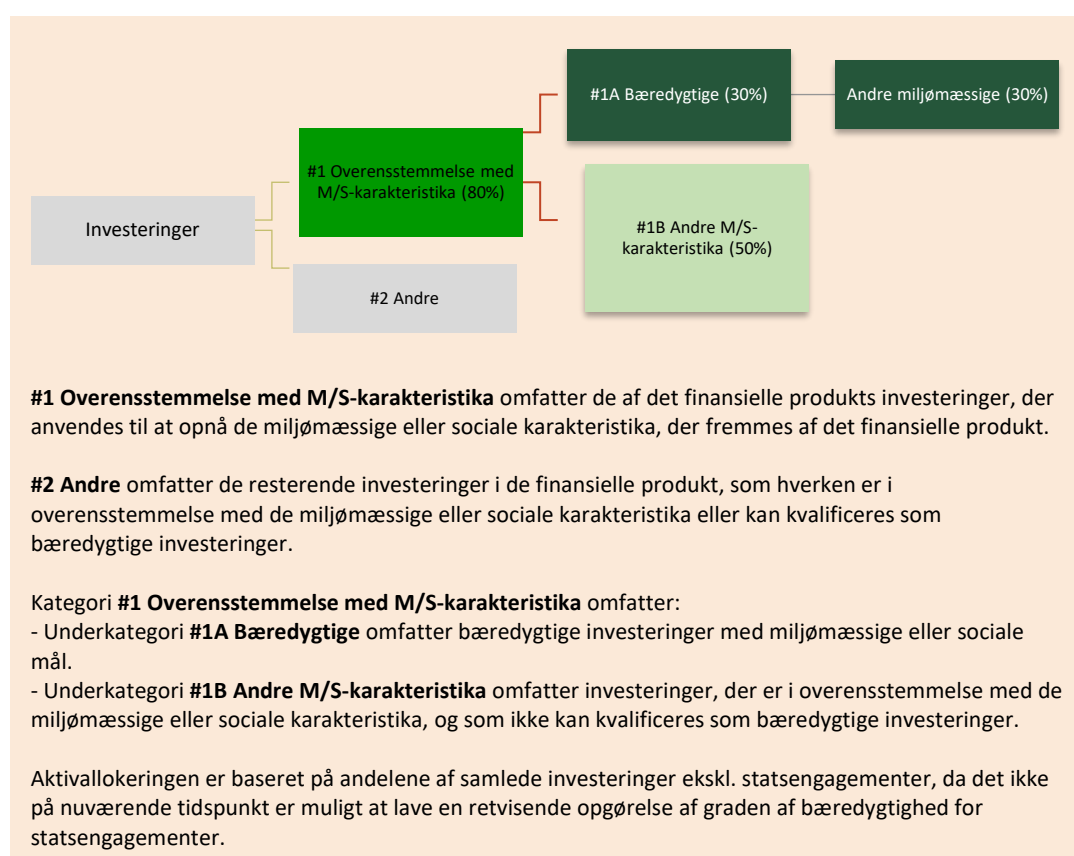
Investeringer

#1 Overensstemmelse med M/S-karakteristika (80%)

#2 Andre

#1A Bæredygtige (30%)

Andre miljømæssige (30%)

#1B Andre M/S-karakteristika (50%)

**#1 Overensstemmelse med M/S-karakteristika** omfatter de af det finansielle produkts investeringer, der anvendes til at opnå de miljømæssige eller sociale karakteristika, der fremmes af det finansielle produkt.

**#2 Andre** omfatter de resterende investeringer i de finansielle produkt, som hverken er i overensstemmelse med de miljømæssige eller sociale karakteristika eller kan kvalificeres som bæredygtige investeringer.

Kategori **#1 Overensstemmelse med M/S-karakteristika** omfatter:
- Underkategori **#1A Bæredygtige** omfatter bæredygtige investeringer med miljømæssige eller sociale mål.
- Underkategori **#1B Andre M/S-karakteristika** omfatter investeringer, der er i overensstemmelse med de miljømæssige eller sociale karakteristika, og som ikke kan kvalificeres som bæredygtige investeringer.

Aktivallokeringen er baseret på andelene af samlede investeringer ekskl. statsengagementer, da det ikke på nuværende tidspunkt er muligt at lave en retvisende opgørelse af graden af bæredygtighed for statsengagementer.